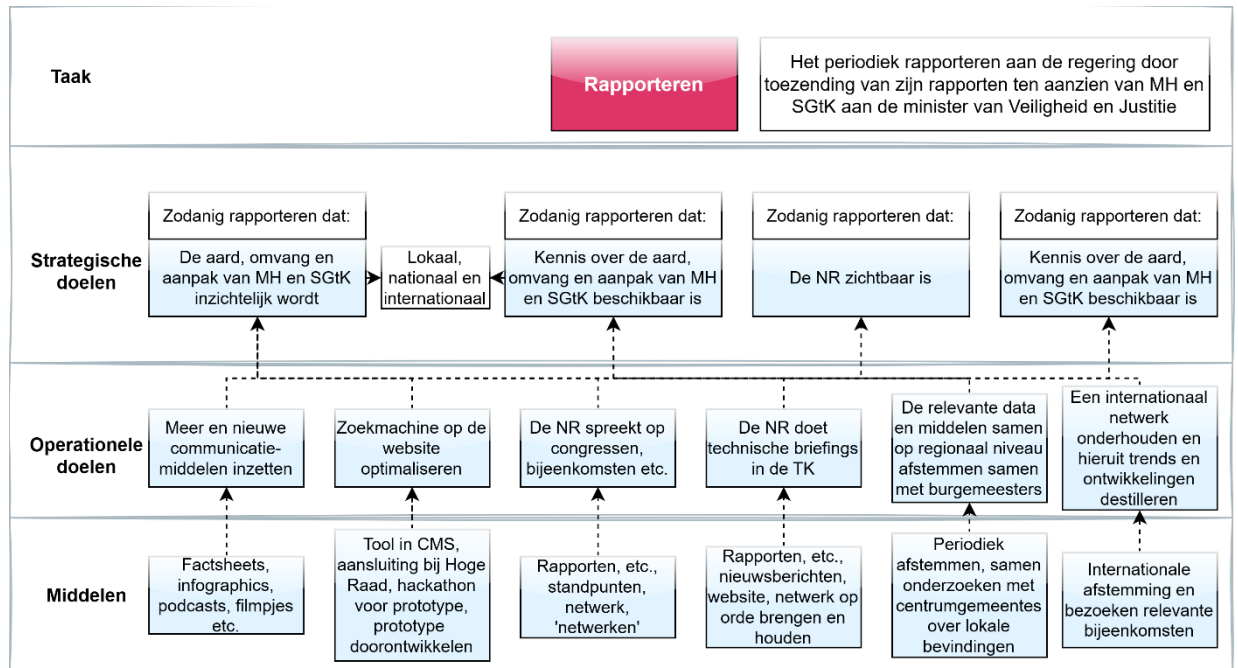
Taak

Rapporteren

Het periodiek rapporteren aan de regering door toezending van zijn rapporten ten aanzien van MH en SGtK aan de minister van Veiligheid en Justitie

Strategische doelen

Zodanig rapporteren dat:
De aard, omvang en aanpak van MH en SGtK inzichtelijk wordt

Lokaal, nationaal en internationaal

Zodanig rapporteren dat:
Kennis over de aard, omvang en aanpak van MH en SGtK beschikbaar is

Zodanig rapporteren dat:
De NR zichtbaar is

Zodanig rapporteren dat:
Kennis over de aard, omvang en aanpak van MH en SGtK beschikbaar is

Operationele doelen

Meer en nieuwe communicatiemiddelen inzetten

Zoekmachine op de website optimaliseren

De NR spreekt op congressen, bijeenkomsten etc.

De NR doet technische briefings in de TK

De relevante data en middelen samen op regionaal niveau afstemmen samen met burgemeesters

Een internationaal netwerk onderhouden en hieruit trends en ontwikkelingen destilleren

Middelen

Factsheets, infographics, podcasts, filmpjes etc.

Tool in CMS, aansluiting bij Hoge Raad, hackathon voor prototype, prototype doorontwikkelen

Rapporten, etc., standpunten, netwerk, 'netwerken'

Rapporten, etc., nieuwsberichten, website, netwerk op orde brengen en houden

Periodiek afstemmen, samen onderzoeken met centrumgemeentes over lokale bevindingen

Internationale afstemming en bezoeken relevante bijeenkomsten